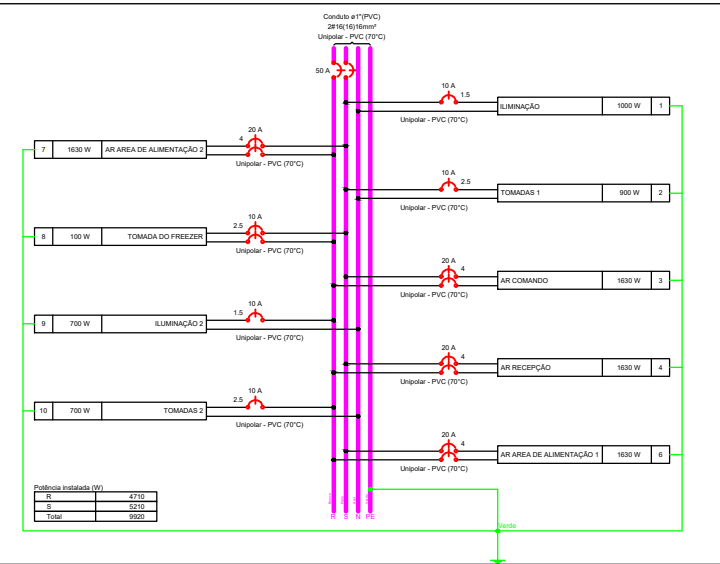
Conduto ø1"(PVC)
2#16(16)16mm²
Unipolar - PVC (70°C)

50 A

10 A
1.5
ILIMINAÇÃO | 1000 W | 1
Unipolar - PVC (70°C)

7 | 1630 W | AR AREA DE ALIMENTAÇÃO 2
20 A
4
Unipolar - PVC (70°C)

10 A
2.5
TOMADAS 1 | 900 W | 2
Unipolar - PVC (70°C)

8 | 100 W | TOMADA DO FREEZER
10 A
2.5
Unipolar - PVC (70°C)

20 A
4
AR COMANDO | 1630 W | 3
Unipolar - PVC (70°C)

9 | 700 W | ILUMINAÇÃO 2
10 A
1.5
Unipolar - PVC (70°C)

20 A
4
AR RECEPÇÃO | 1630 W | 4
Unipolar - PVC (70°C)

10 | 700 W | TOMADAS 2
10 A
2.5
Unipolar - PVC (70°C)

20 A
4
AR AREA DE ALIMENTAÇÃO 1 | 1630 W | 6
Unipolar - PVC (70°C)

Potência instalada (W)

| R | 4710 |
|---|---|
| S | 5210 |
| Total | 9920 |

R S N PE
Verde